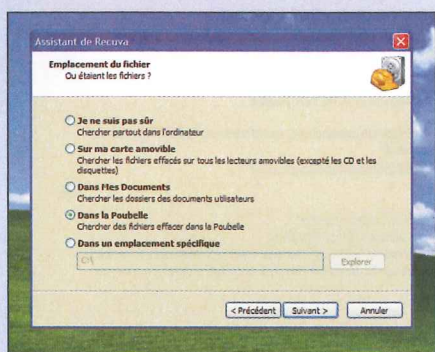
Assistant de Recuva

Emplacement du fichier
Où étaient les fichiers ?

Je ne suis pas sûr
Chercher partout dans l'ordinateur

Sur ma carte amovible
Chercher les fichiers effacés sur tous les lecteurs amovibles (excepté les CD et les disquettes)

Dans Mes Documents
Chercher les dossiers des documents utilisateurs

Dans la Poubelle
Chercher des fichiers effacer dans la Poubelle

Dans un emplacement spécifique

C:\

Explorer

< Précédent | Suivant > | Annuler